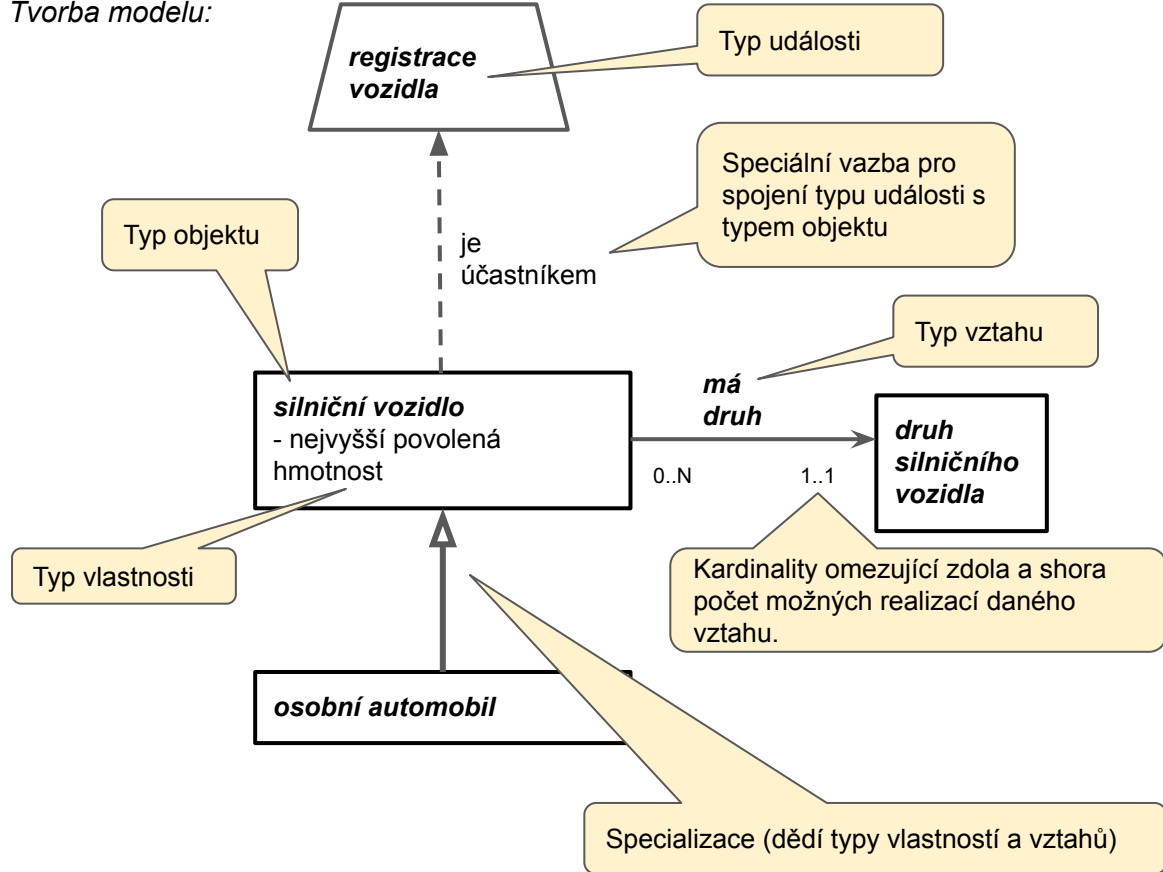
Tvorba modelu:

registrace vozidla

Typ události

Speciální vazba pro spojení typu události s typem objektu

Typ objektu

je účastníkem

Typ vztahu

silniční vozidlo
- nejvyšší povolená hmotnost

má druh

druh silničního vozidla

0..N

1..1

Typ vlastnosti

Kardinality omezující zdola a shora počet možných realizací daného vztahu.

osobní automobil

Specializace (dědí typy vlastností a vztahů)